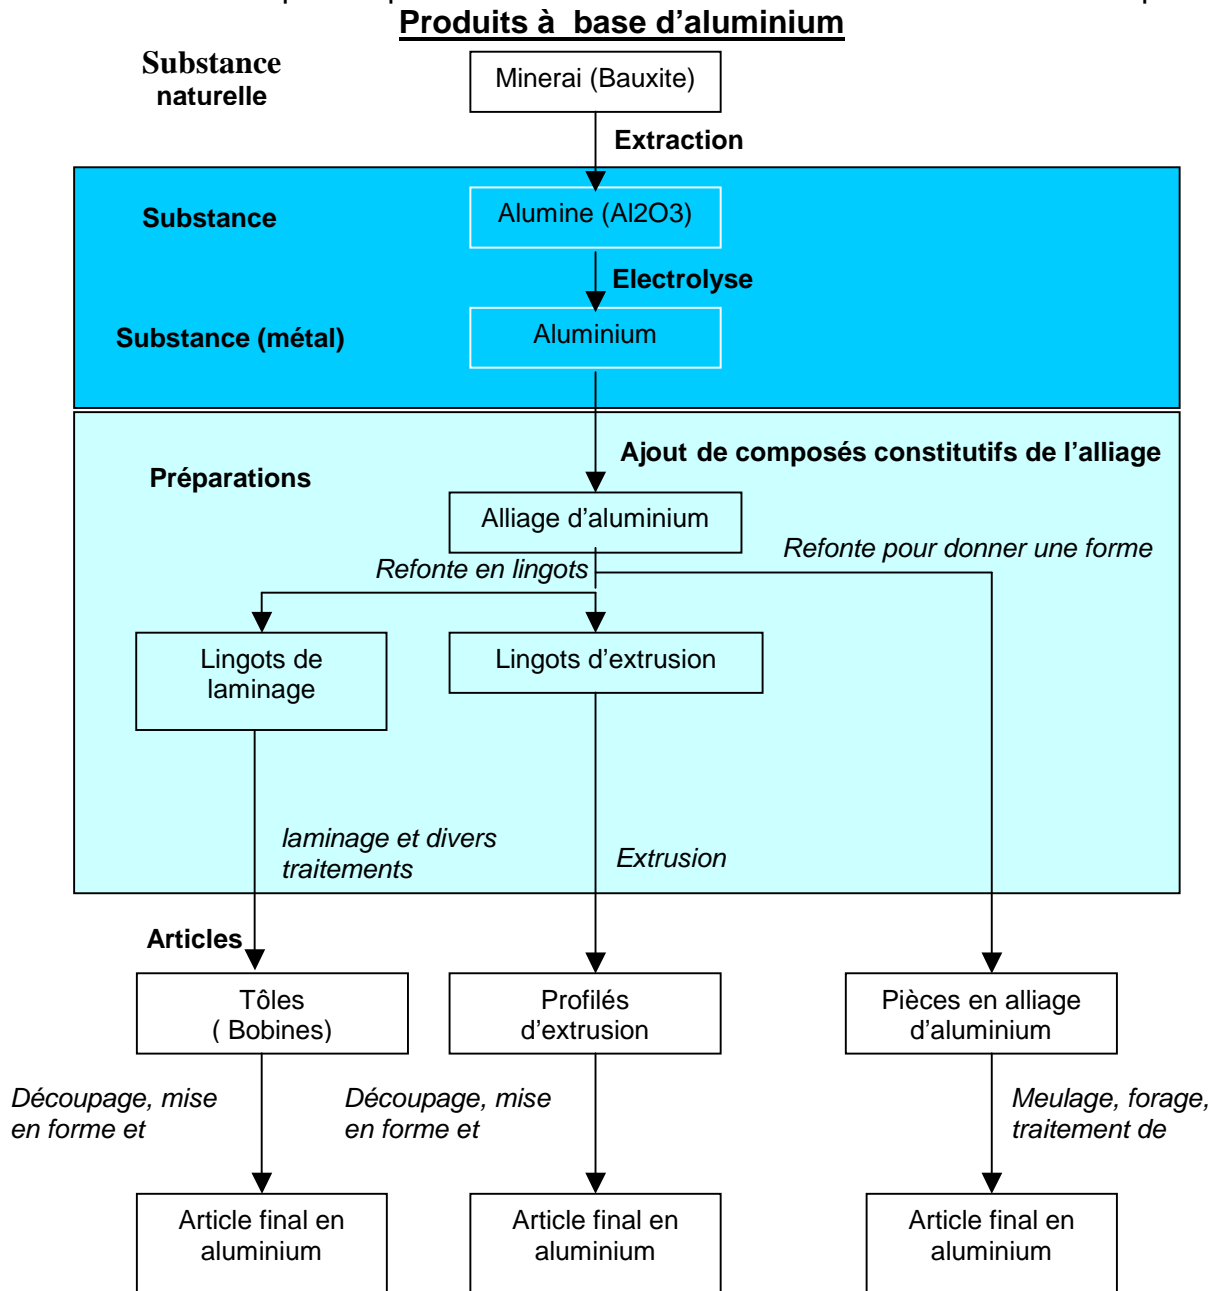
Produits à base d'aluminium

Substance naturelle

Minerai (Bauxite)

Extraction

Substance

Alumine (Al2O3)

Electrolyse

Substance (métal)

Aluminium

Ajout de composés constitutifs de l'alliage

Préparations

Alliage d'aluminium

Refonte pour donner une forme

Refonte en lingots

Lingots de laminage

Lingots d'extrusion

laminage et divers traitements

Extrusion

Articles

Tôles ( Bobines)

Profilés d'extrusion

Pièces en alliage d'aluminium

Découpage, mise en forme et

Découpage, mise en forme et

Meulage, forage, traitement de

Article final en aluminium

Article final en aluminium

Article final en aluminium